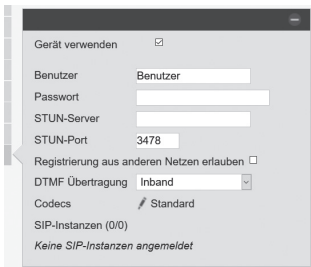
Gerät verwenden ☑

Benutzer Benutzer
Passwort
STUN-Server
STUN-Port 3478
Registrierung aus anderen Netzen erlauben ☐
DTMF Übertragung Inband
Codecs Standard
SIP-Instanzen (0/0)
Keine SIP-Instanzen angemeldet